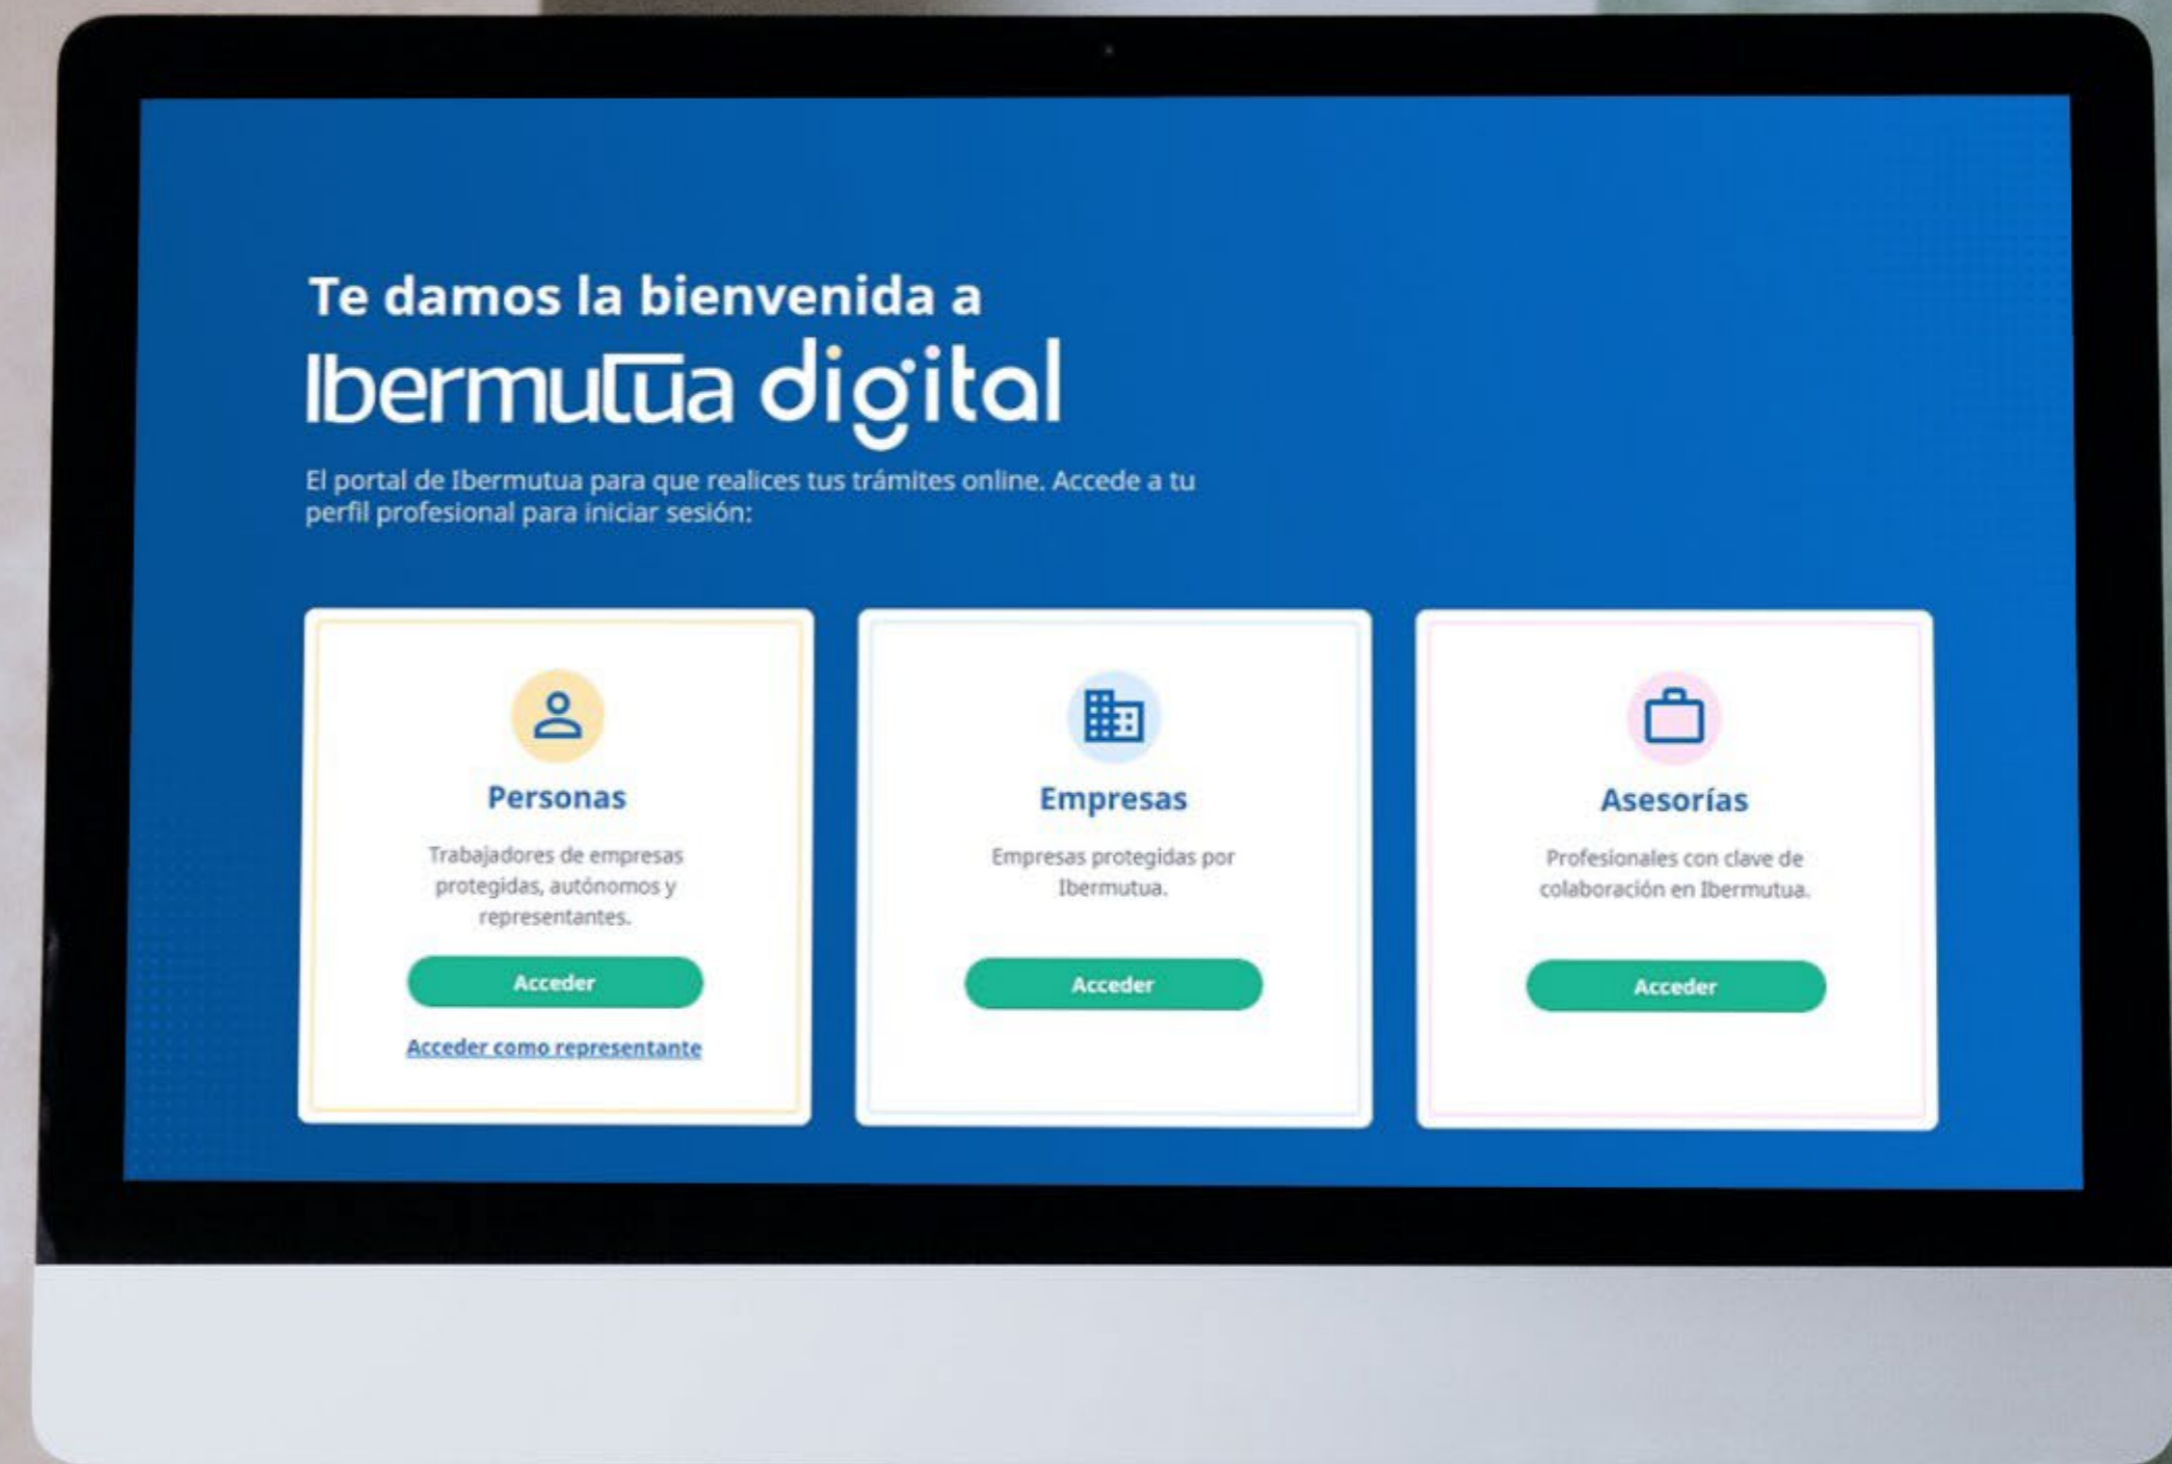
Te damos la bienvenida a
Ibermutua digital

El portal de Ibermutua para que realices tus trámites online. Accede a tu perfil profesional para iniciar sesión:

Personas

Trabajadores de empresas protegidas, autónomos y representantes.

Acceder

Acceder como representante

Empresas

Empresas protegidas por Ibermutua.

Acceder

Asesorías

Profesionales con clave de colaboración en Ibermutua.

Acceder